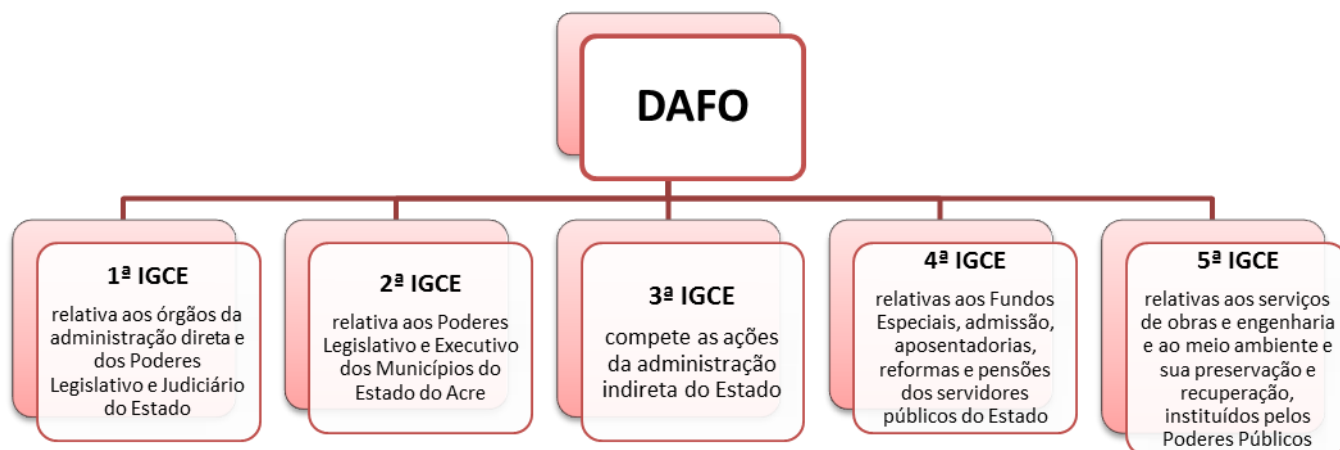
DAFO

1ª IGCE

relativa aos órgãos da administração direta e dos Poderes Legislativo e Judiciário do Estado

2ª IGCE

relativa aos Poderes Legislativo e Executivo dos Municípios do Estado do Acre

3ª IGCE

compete as ações da administração indireta do Estado

4ª IGCE

relativas aos Fundos Especiais, admissão, aposentadorias, reformas e pensões dos servidores públicos do Estado

5ª IGCE

relativas aos serviços de obras e engenharia e ao meio ambiente e sua preservação e recuperação, instituídos pelos Poderes Públicos